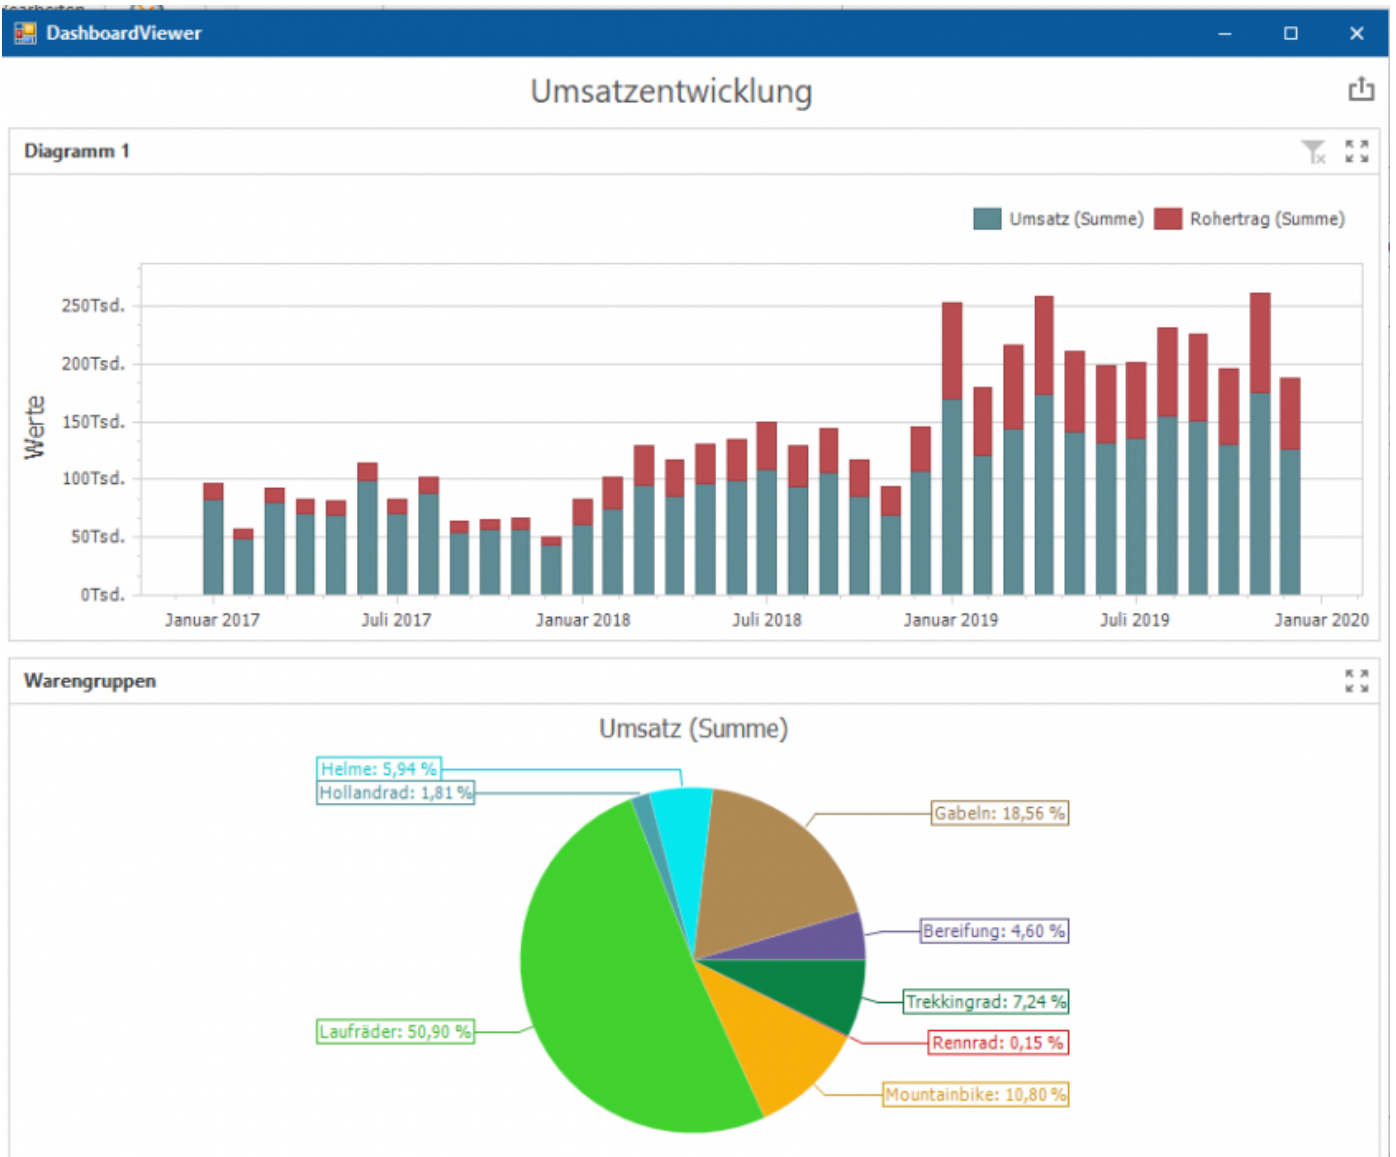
DashboardViewer

Umsatzentwicklung

Diagramm 1

Umsatz (Summe) Rohertrag (Summe)

Werte

250Tsd.
200Tsd.
150Tsd.
100Tsd.
50Tsd.
0Tsd.

Januar 2017 Juli 2017 Januar 2018 Juli 2018 Januar 2019 Juli 2019 Januar 2020

Warengruppen

Umsatz (Summe)

Helme: 5,94 %
Hollandrad: 1,81 %
Gabeln: 18,56 %
Bereifung: 4,60 %
Trekkingrad: 7,24 %
Rennrad: 0,15 %
Mountainbike: 10,80 %
Laufräder: 50,90 %